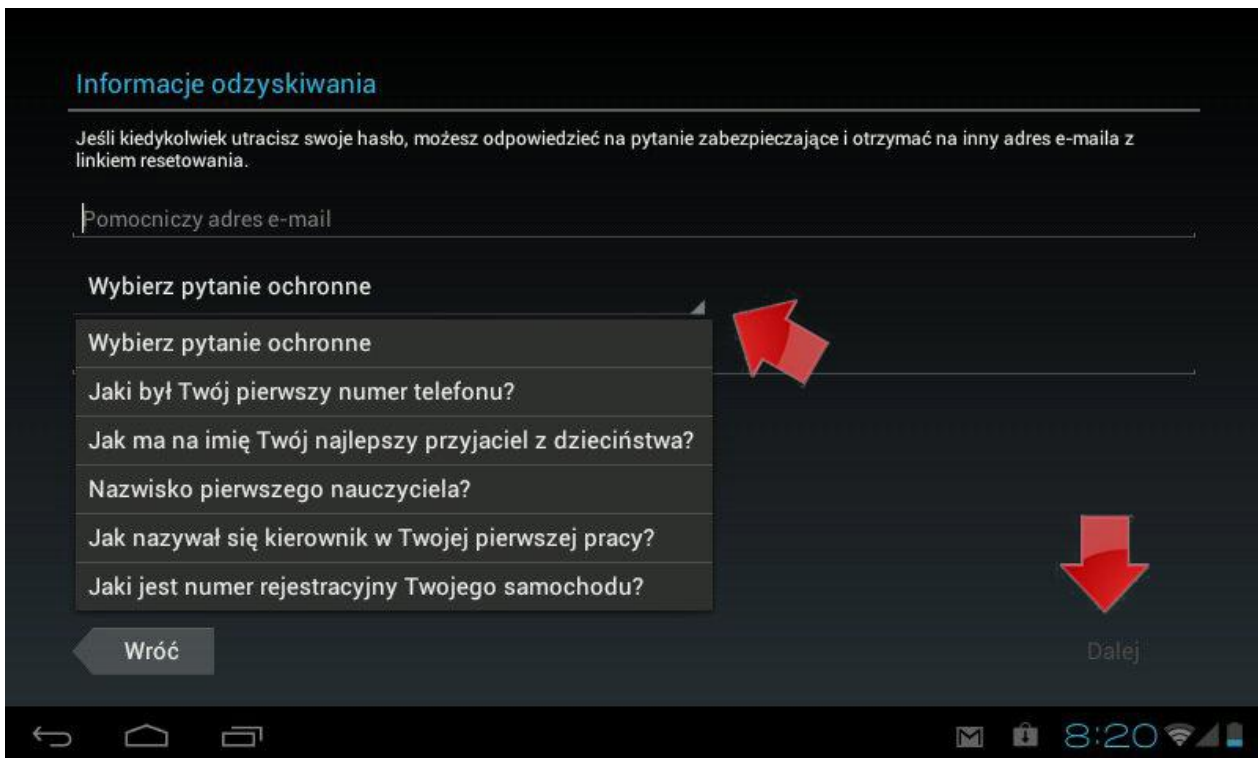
Informacje odzyskiwania

Jeśli kiedykolwiek utracisz swoje hasło, możesz odpowiedzieć na pytanie zabezpieczające i otrzymać na inny adres e-maila z linkiem resetowania.

Pomocniczy adres e-mail

Wybierz pytanie ochronne

Wybierz pytanie ochronne
Jaki był Twój pierwszy numer telefonu?
Jak ma na imię Twój najlepszy przyjaciel z dzieciństwa?
Nazwisko pierwszego nauczyciela?
Jak nazywał się kierownik w Twojej pierwszej pracy?
Jaki jest numer rejestracyjny Twojego samochodu?

Wróć

Dalej

8:20